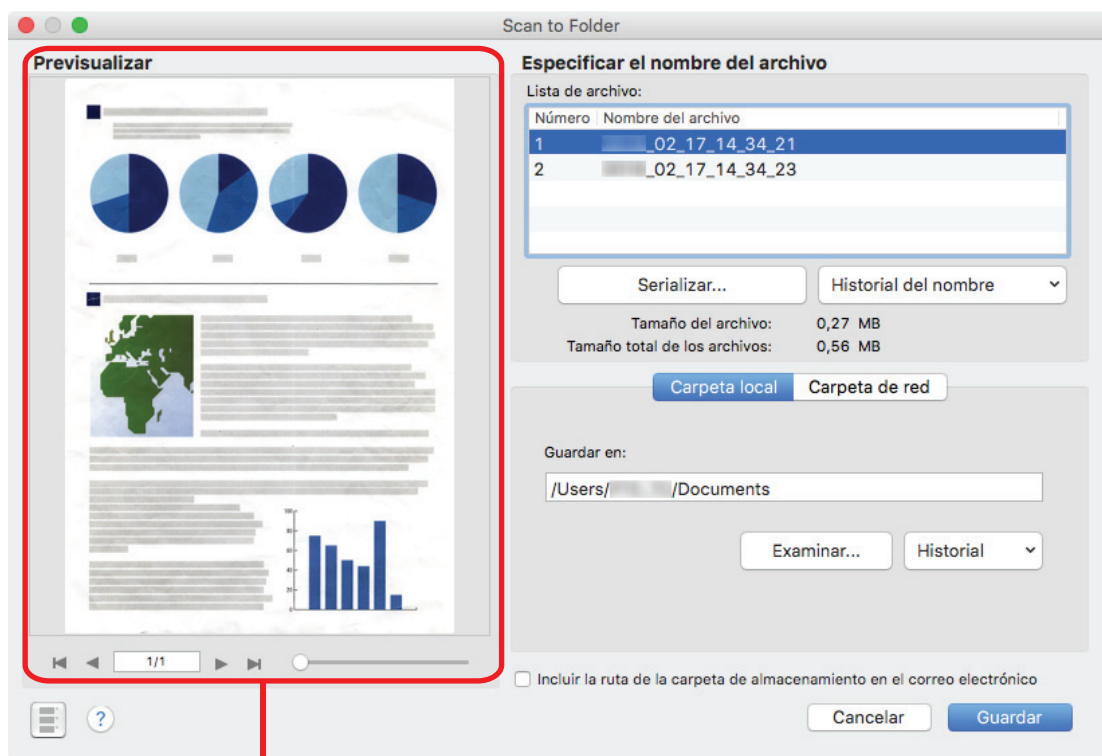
Scan to Folder

Previsualizar

1/1

Especificar el nombre del archivo

Lista de archivo:

| Número | Nombre del archivo |
|---|---|
| 1 | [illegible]_02_17_14_34_21 |
| 2 | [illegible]_02_17_14_34_23 |

Serializar...

Historial del nombre

Tamaño del archivo: 0,27 MB
Tamaño total de los archivos: 0,56 MB

Carpeta local
Carpeta de red

Guardar en:

/Users/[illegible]/Documents

Examinar...

Historial

Incluir la ruta de la carpeta de almacenamiento en el correo electrónico

?

Cancelar

Guardar